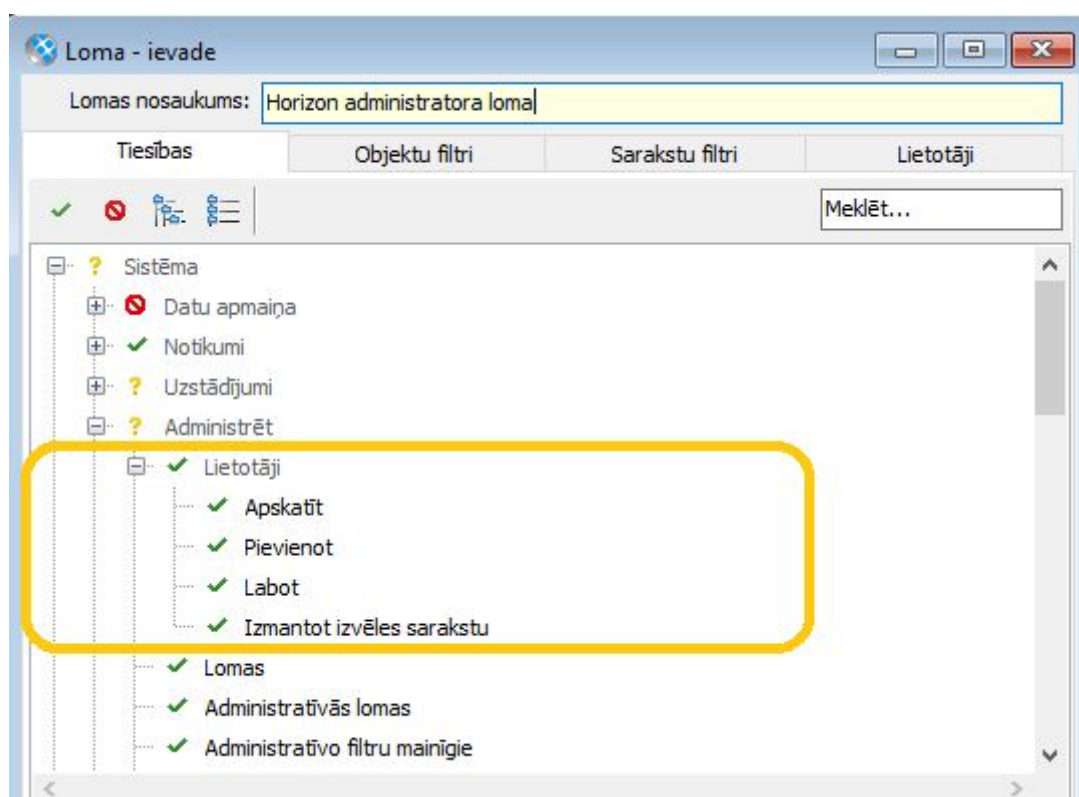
Loma - ievade

Lomas nosaukums: Horizon administratora loma

Tiesības | Objektu filtri | Sarakstu filtri | Lietotāji

Meklēt...

? Sistēma
Datu apmaiņa
Notikumi
? Uzstādījumi
? Administrēt
Lietotāji
Apskatīt
Pievienot
Labot
Izmantot izvēles sarakstu
Lomas
Administratīvās lomas
Administratīvo filtru mainīgie